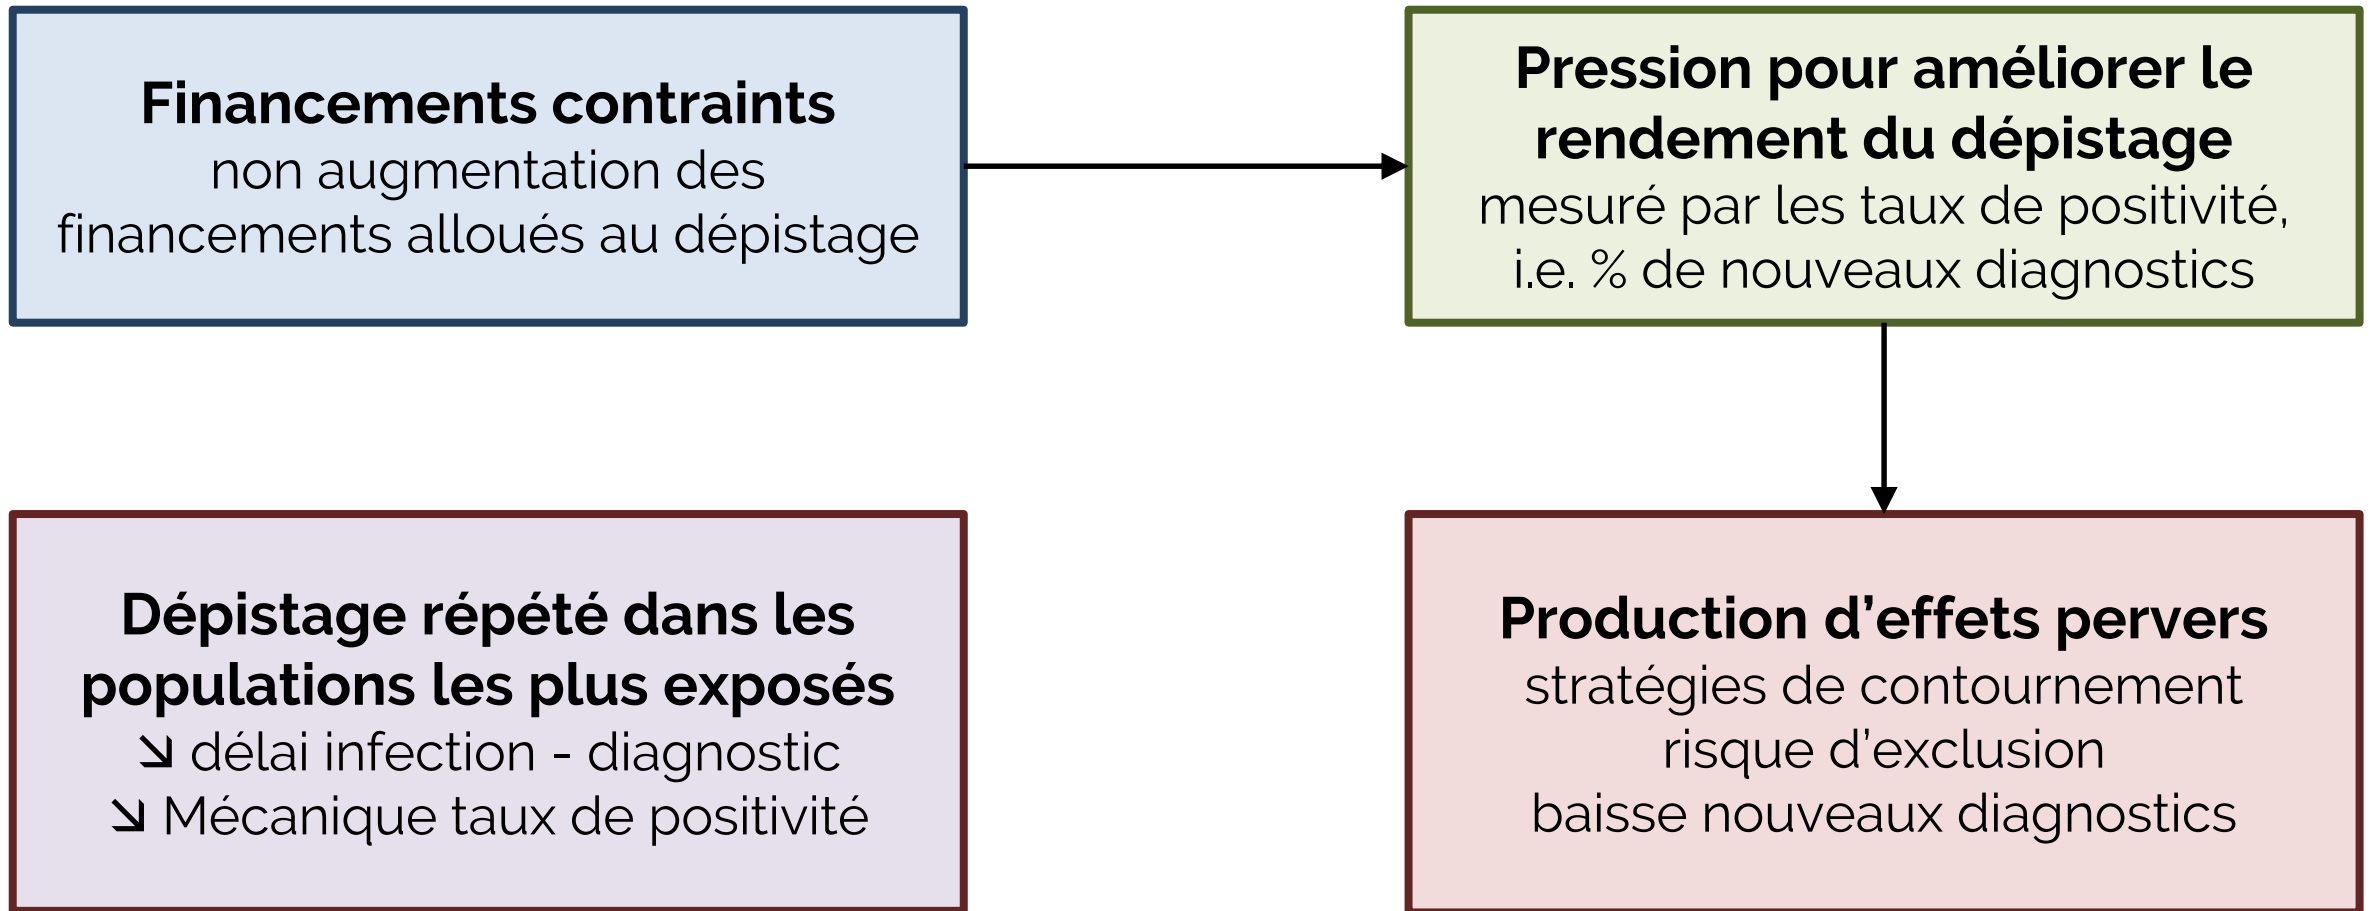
**Financements contraints**
non augmentation des financements alloués au dépistage

**Pression pour améliorer le rendement du dépistage**
mesuré par les taux de positivité, i.e. % de nouveaux diagnostics

**Dépistage répété dans les populations les plus exposés**
↘ délai infection - diagnostic
↘ Mécanique taux de positivité

**Production d'effets pervers**
stratégies de contournement
risque d'exclusion
baisse nouveaux diagnostics